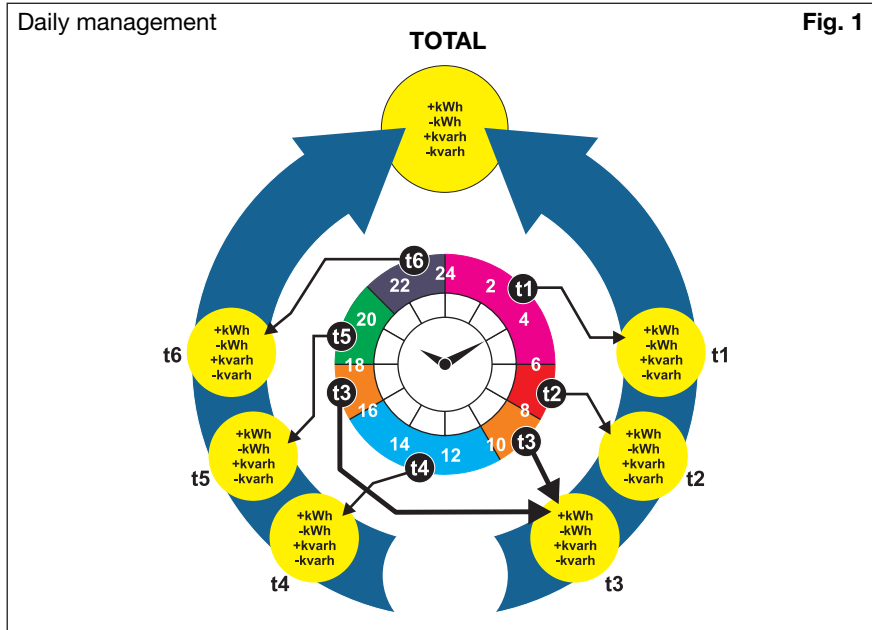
Daily management

Fig. 1

TOTAL

+kWh
-kWh
+kvarh
-kvarh

24
2
4
6
8
10
12
14
16
18
20
22

t1
t2
t3
t3
t4
t5
t6

+kWh
-kWh
+kvarh
-kvarh
t1

+kWh
-kWh
+kvarh
-kvarh
t2

+kWh
-kWh
+kvarh
-kvarh
t3

+kWh
-kWh
+kvarh
-kvarh
t4

+kWh
-kWh
+kvarh
-kvarh
t5

t6
+kWh
-kWh
+kvarh
-kvarh